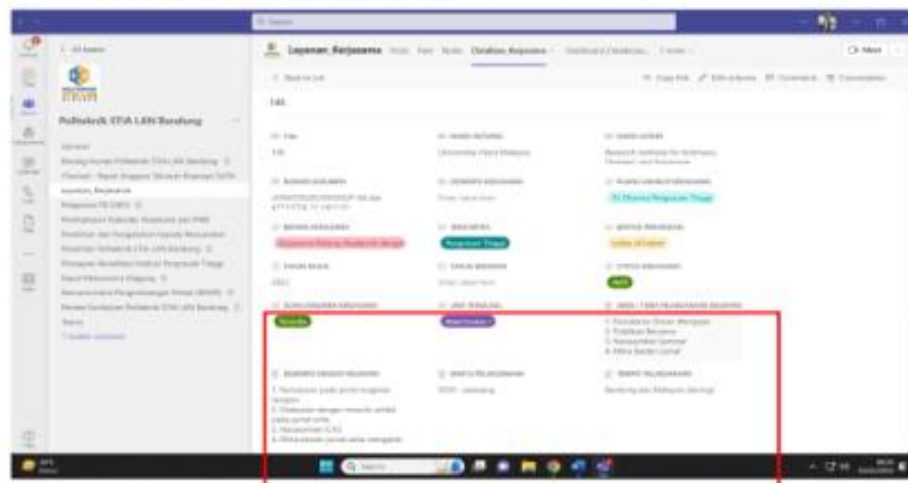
Politeknik STIA LAN Bandung

Layanan_Kerjasama

Database Kerjasama

Back to list

145

Universitas Utara Malaysia

Research Institute for Indonesia, Thailand, and Singapore

Tri Dharma Perguruan Tinggi

Kerjasama Bidang Akademik dengan

Perguruan Tinggi

Letter of Intent

2021

Aktif

Selesai

1. Penelitian Dosen Bersama
2. Publikasi Bersama
3. Narasumber Seminar
4. Mitra Bestari Jurnal

2018 - sekarang

Bandung dan Malaysia (daring)

Meet

Search